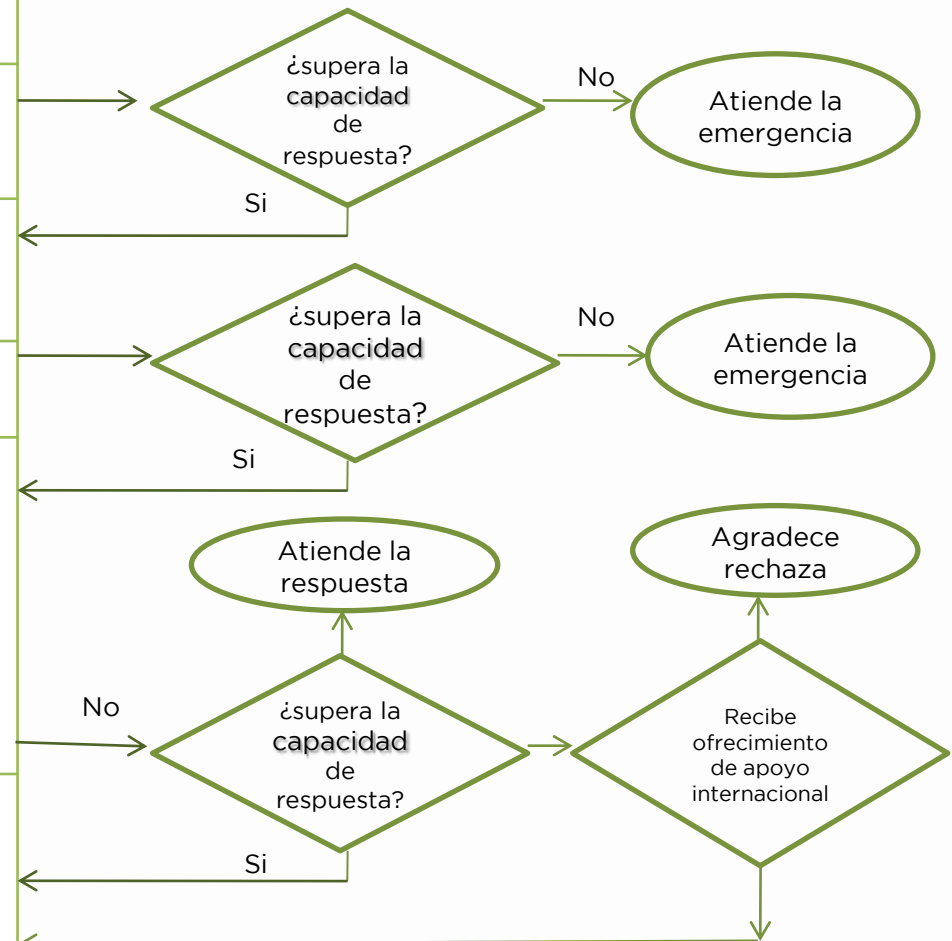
¿supera la capacidad de respuesta?

No

Atiende la emergencia

Si

¿supera la capacidad de respuesta?

No

Atiende la emergencia

Si

Atiende la respuesta

Agradece rechaza

No

¿supera la capacidad de respuesta?

Recibe ofrecimiento de apoyo internacional

Si